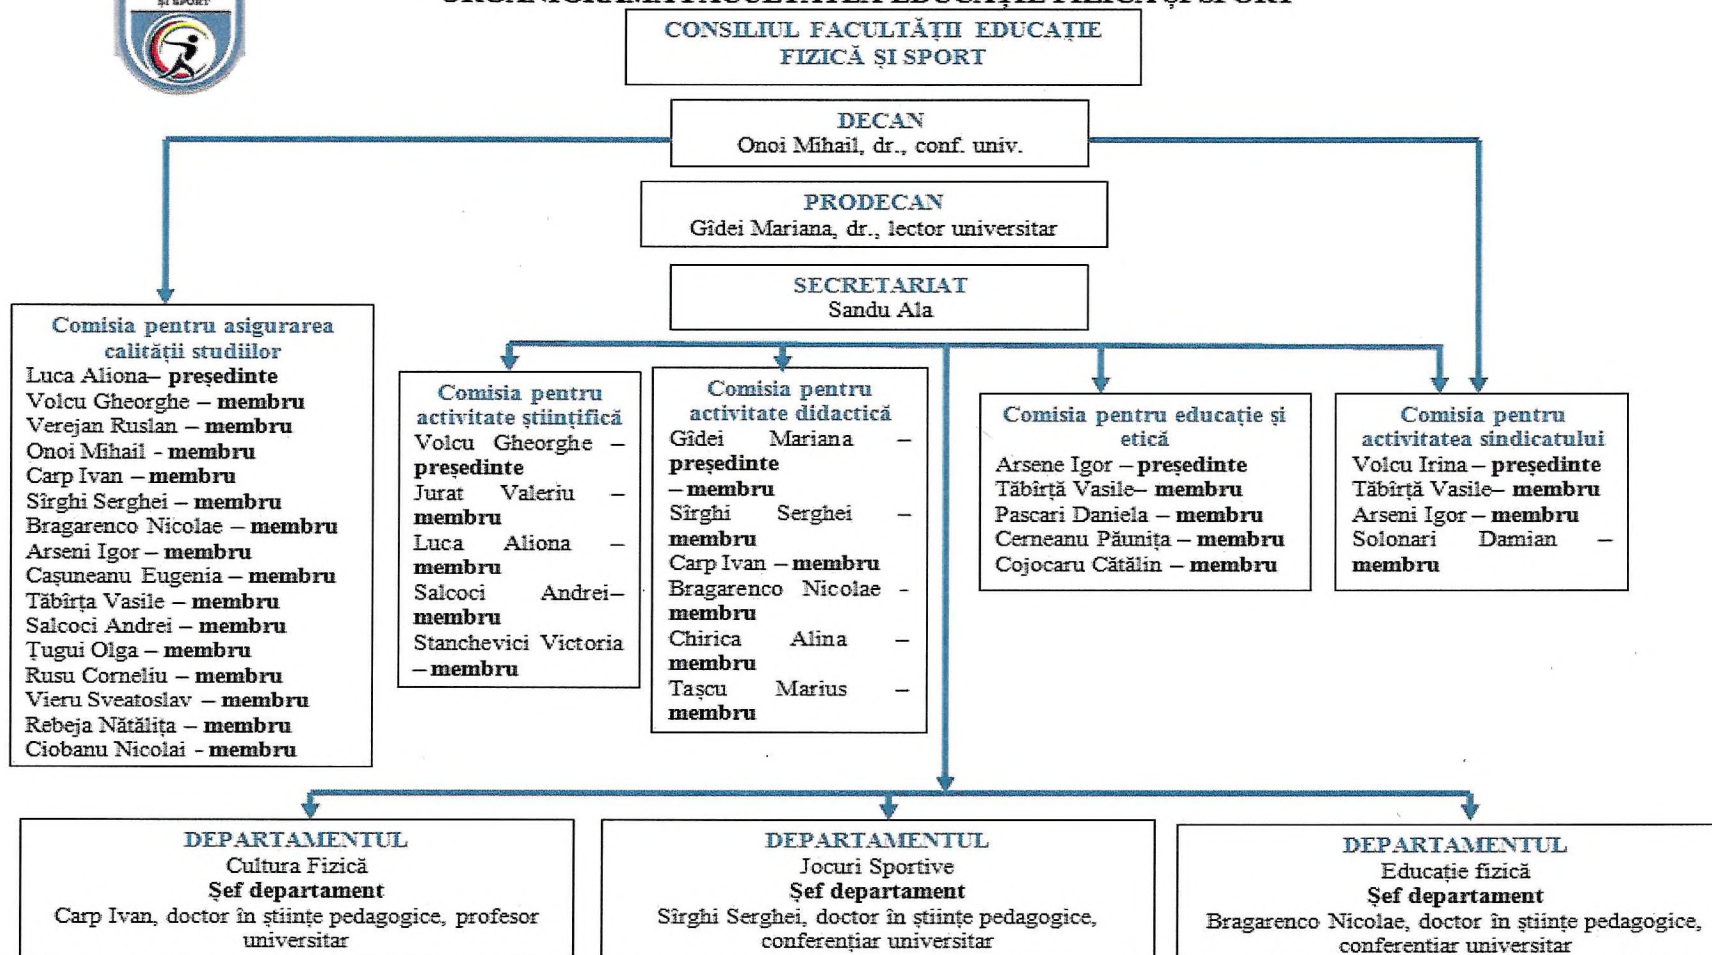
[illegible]

CONSILIUL FACULTĂȚII EDUCAȚIE FIZICĂ ȘI SPORT

DECAN
Onoi Mihail, dr., conf. univ.

PRODECAN
Gîdei Mariana, dr., lector universitar

SECRETARIAT
Sandu Ala

Comisia pentru asigurarea calității studiilor
Luca Aliona– președinte
Volcu Gheorghe – membru
Verejan Ruslan – membru
Onoi Mihail - membru
Carp Ivan – membru
Sîrghi Serghei – membru
Bragarenco Nicolae – membru
Arseni Igor – membru
Cașuneanu Eugenia – membru
Tăbîrța Vasile – membru
Salcoci Andrei – membru
Țugui Olga – membru
Rusu Corneliu – membru
Vieru Sveatoslav – membru
Rebeja Nătălița – membru
Ciobanu Nicolai - membru

Comisia pentru activitate științifică
Volcu Gheorghe – președinte
Jurat Valeriu – membru
Luca Aliona – membru
Salcoci Andrei– membru
Stanchevici Victoria – membru

Comisia pentru activitate didactică
Gîdei Mariana – președinte
– membru
Sîrghi Serghei – membru
Carp Ivan – membru
Bragarenco Nicolae - membru
Chirica Alina – membru
Tașcu Marius – membru

Comisia pentru educație și etică
Arsene Igor – președinte
Tăbîrță Vasile– membru
Pascari Daniela – membru
Cerneanu Păunița – membru
Cojocaru Cătălin – membru

Comisia pentru activitatea sindicatului
Volcu Irina – președinte
Tăbîrță Vasile– membru
Arseni Igor – membru
Solonari Damian – membru

DEPARTAMENTUL
Cultura Fizică
Șef departament
Carp Ivan, doctor în științe pedagogice, profesor universitar

DEPARTAMENTUL
Jocuri Sportive
Șef departament
Sîrghi Serghei, doctor în științe pedagogice, conferențiar universitar

DEPARTAMENTUL
Educație fizică
Șef departament
Bragarenco Nicolae, doctor în științe pedagogice, conferențiar universitar